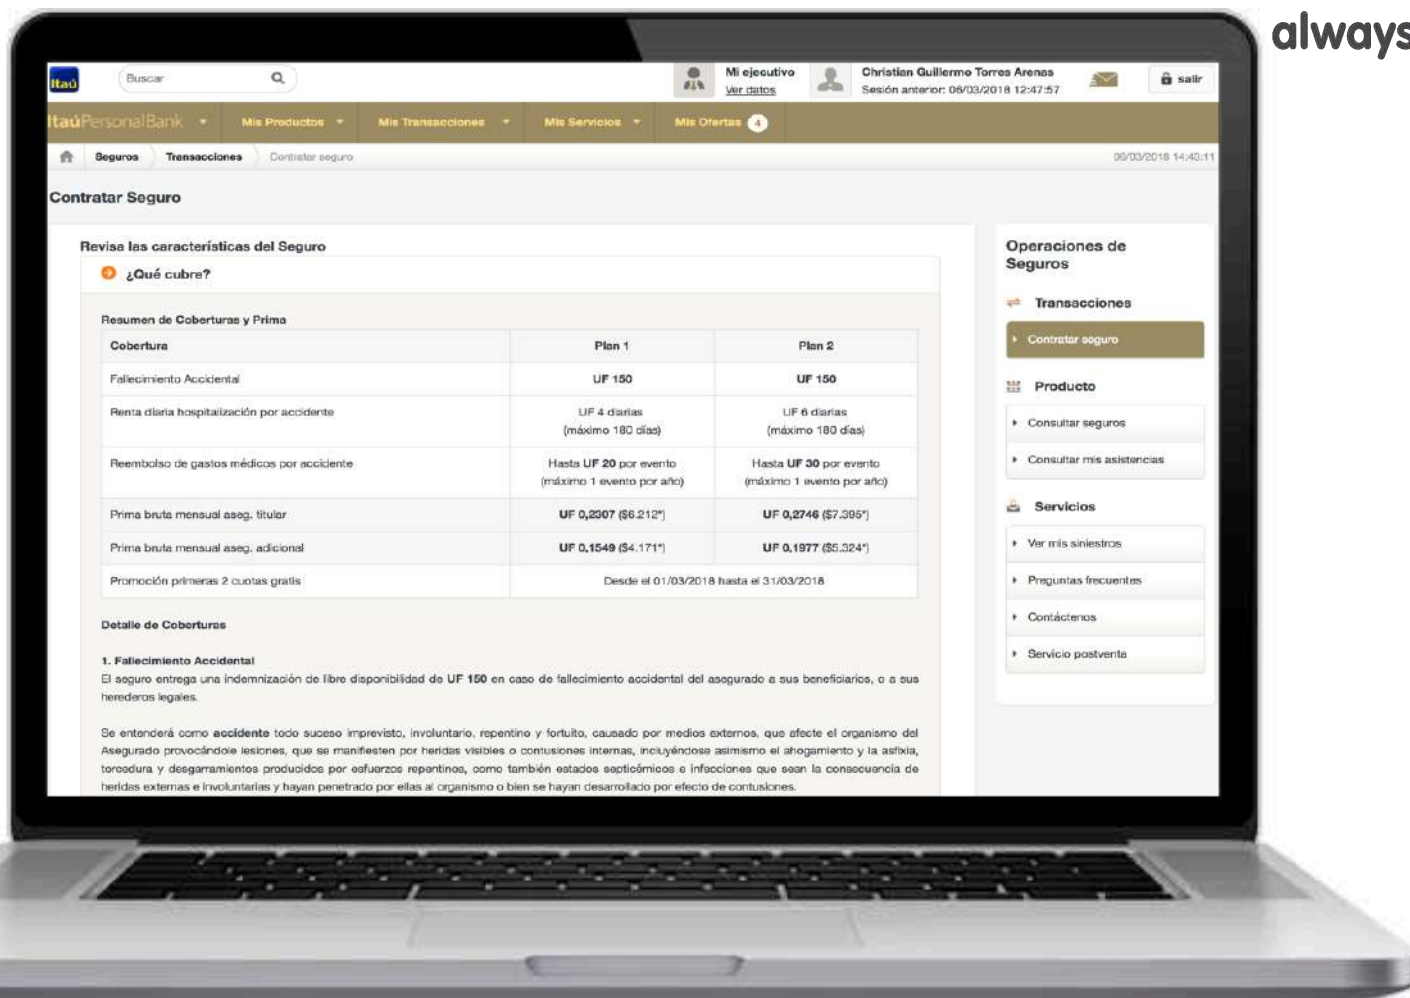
always

itaú

Buscar

Mi ejecutivo
Ver datos

Christian Guillermo Torres Arenas
Sesión anterior: 06/03/2018 12:47:57

salir

itaú PersonalBank

Mis Productos

Mis Transacciones

Mis Servicios

Mis Ofertas 4

Seguros

Transacciones

Contratar seguro

06/03/2018 14:43:11

Contratar Seguro

Revisa las características del Seguro

¿Qué cubre?

Resumen de Coberturas y Prima

| Cobertura | Plan 1 | Plan 2 |
|---|---|---|
| Fallecimiento Accidental | UF 150 | UF 150 |
| Renta diaria hospitalización por accidente | UF 4 diarias (máximo 180 días) | UF 6 diarias (máximo 180 días) |
| Reembolso de gastos médicos por accidente | Hasta UF 20 por evento (máximo 1 evento por año) | Hasta UF 30 por evento (máximo 1 evento por año) |
| Prima bruta mensual aseg. titular | UF 0,2307 ($6.212*) | UF 0,2746 ($7.395*) |
| Prima bruta mensual aseg. adicional | UF 0,1549 ($4.171*) | UF 0,1977 ($5.324*) |
| Promoción primeras 2 cuotas gratis | Desde el 01/03/2018 hasta el 31/03/2018 | |

Detalle de Coberturas

1. Fallecimiento Accidental
El seguro entrega una indemnización de libre disponibilidad de UF 150 en caso de fallecimiento accidental del asegurado a sus beneficiarios, o a sus herederos legales.

Se entenderá como accidente todo suceso imprevisto, involuntario, repentino y fortuito, causado por medios externos, que afecte el organismo del Asegurado provocándole lesiones, que se manifiesten por heridas visibles o contusiones internas, incluyéndose asimismo el ahogamiento y la asfixia, torcedura y desgarramientos producidos por esfuerzos repentinos, como también estados septicémicos e infecciones que sean la consecuencia de heridas externas e involuntarias y hayan penetrado por ellas al organismo o bien se hayan desarrollado por efecto de contusiones.

Operaciones de Seguros

Transacciones

Contratar seguro

Producto

Consultar seguros

Consultar mis asistencias

Servicios

Ver mis siniestros

Preguntas frecuentes

Contáctenos

Servicio postventa